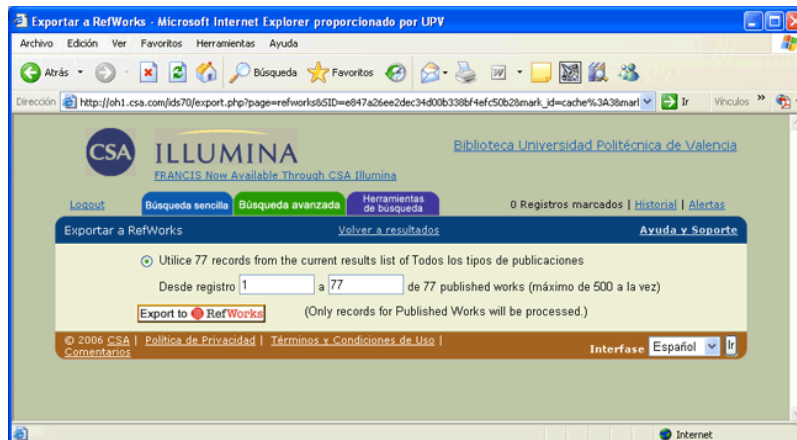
Exportar a RefWorks - Microsoft Internet Explorer proporcionado por UPV

Archivo Edición Ver Favoritos Herramientas Ayuda

Atrás Búsqueda Favoritos

Dirección http://oh1.csa.com/ids70/export.php?page=refworks&SID=e847a26ee2dec34d00b338bf4efc50b28mark_id=cache%3A38marl Ir Vínculos

CSA ILLUMINA

FRANCIS Now Available Through CSA Illumina

Biblioteca Universidad Politécnica de Valencia

Logout Búsqueda sencilla Búsqueda avanzada Herramientas de búsqueda 0 Registros marcados | Historial | Alertas

Exportar a RefWorks Volver a resultados Ayuda y Soporte

Utilice 77 records from the current results list of Todos los tipos de publicaciones

Desde registro 1 a 77 de 77 published works (máximo de 500 a la vez)

Export to RefWorks (Only records for Published Works will be processed.)

© 2006 CSA | Política de Privacidad | Términos y Condiciones de Uso | Comentarios

Interfase Español Ir

Internet